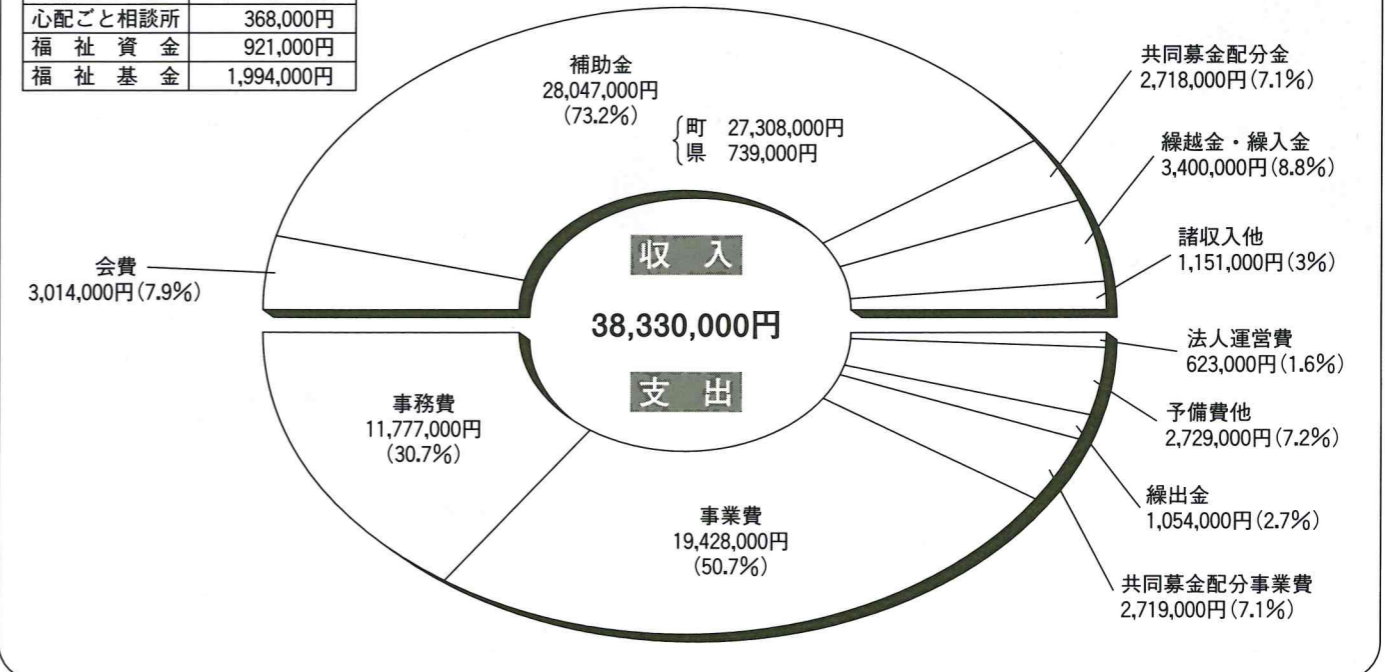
| 心配ごと相談所 | 368,000円 |
|---|---|
| 福 祉 資 金 | 921,000円 |
| 福 祉 基 金 | 1,994,000円 |

補助金
28,047,000円
(73.2%)
町 27,308,000円
県 739,000円

共同募金配分金
2,718,000円(7.1%)

繰越金・繰入金
3,400,000円(8.8%)

諸収入他
1,151,000円(3%)

会費
3,014,000円(7.9%)

収 入

38,330,000円

支 出

法人運営費
623,000円(1.6%)

予備費他
2,729,000円(7.2%)

事務費
11,777,000円
(30.7%)

繰出金
1,054,000円(2.7%)

事業費
19,428,000円
(50.7%)

共同募金配分事業費
2,719,000円(7.1%)